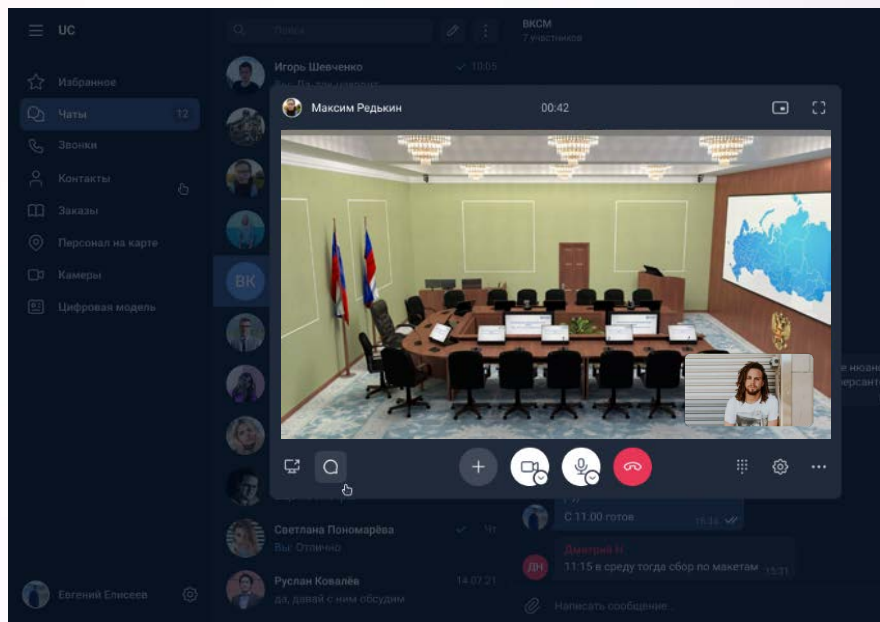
UC

Избранное
Чаты 12
Звонки
Контакты
Заказы
Персонал на карте
Камеры
Цифровая модель

Евгений Елисеев

Поиск

Игорь Шевченко 10:05
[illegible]

ВК

Светлана Пономарёва Чт
Вы: Отлично

Руслан Ковалёв 14.07.21
да, давай с ним обсудим

ВКСМ
7 участников

Максим Редькин 00:42

С 11:00 готов 15:16

Дмитрий Н
11:15 в среду тогда сбор по макетам 15:21

Написать сообщение...